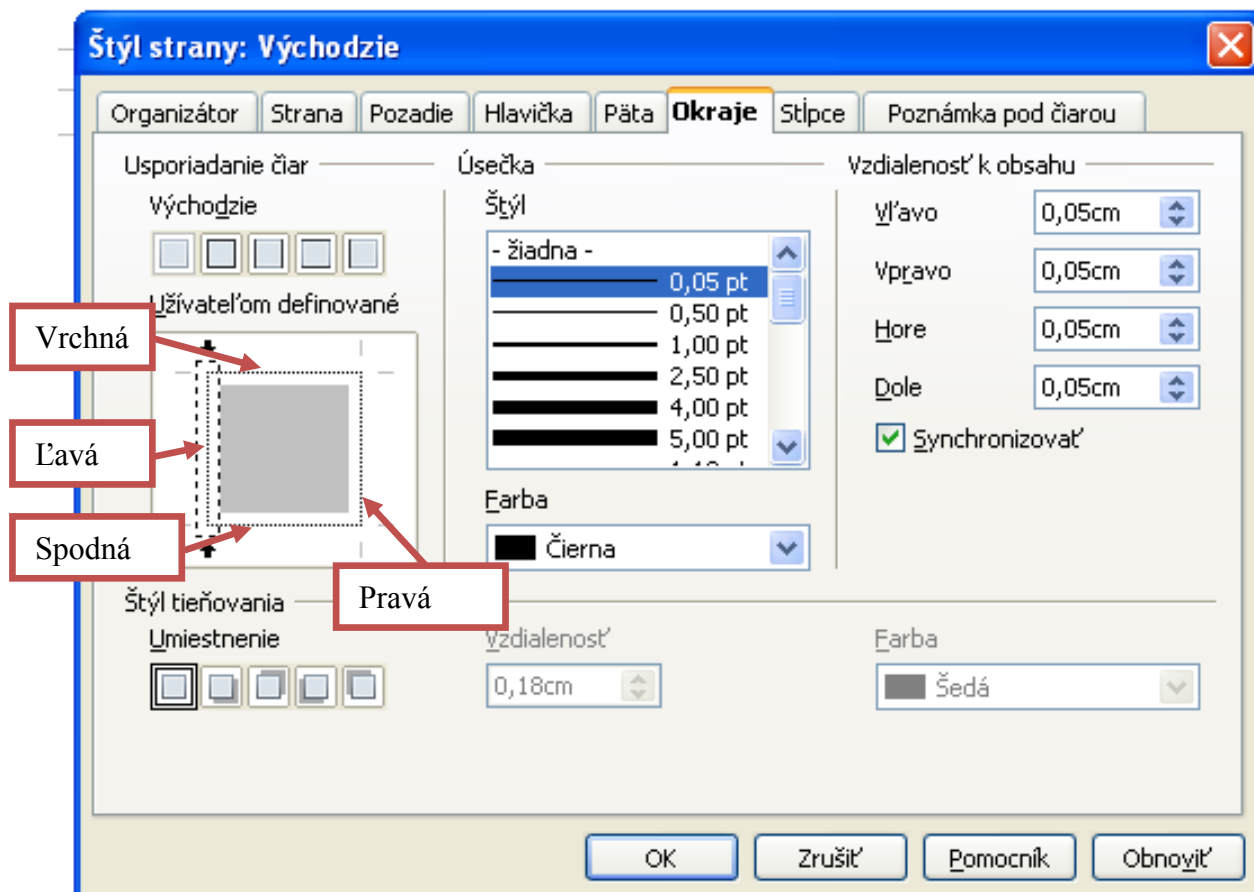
Štýl strany: Východzie

Organizátor | Strana | Pozadie | Hlavička | Päta | Okraje | Stĺpce | Poznámka pod čiarou

Usporiadanie čiar

Východzie

Užívateľom definované

Vrchná

Ľavá

Spodná

Pravá

Úsečka

Štýl

- žiadna -
0,05 pt
0,50 pt
1,00 pt
2,50 pt
4,00 pt
5,00 pt

Farba

Čierna

Vzdialenosť k obsahu

Vľavo 0,05cm

Vpravo 0,05cm

Hore 0,05cm

Dole 0,05cm

Synchronizovať

Štýl tieňovania

Umiestnenie

Vzdialenosť

0,18cm

Farba

Šedá

OK | Zrušiť | Pomocník | Obnoviť